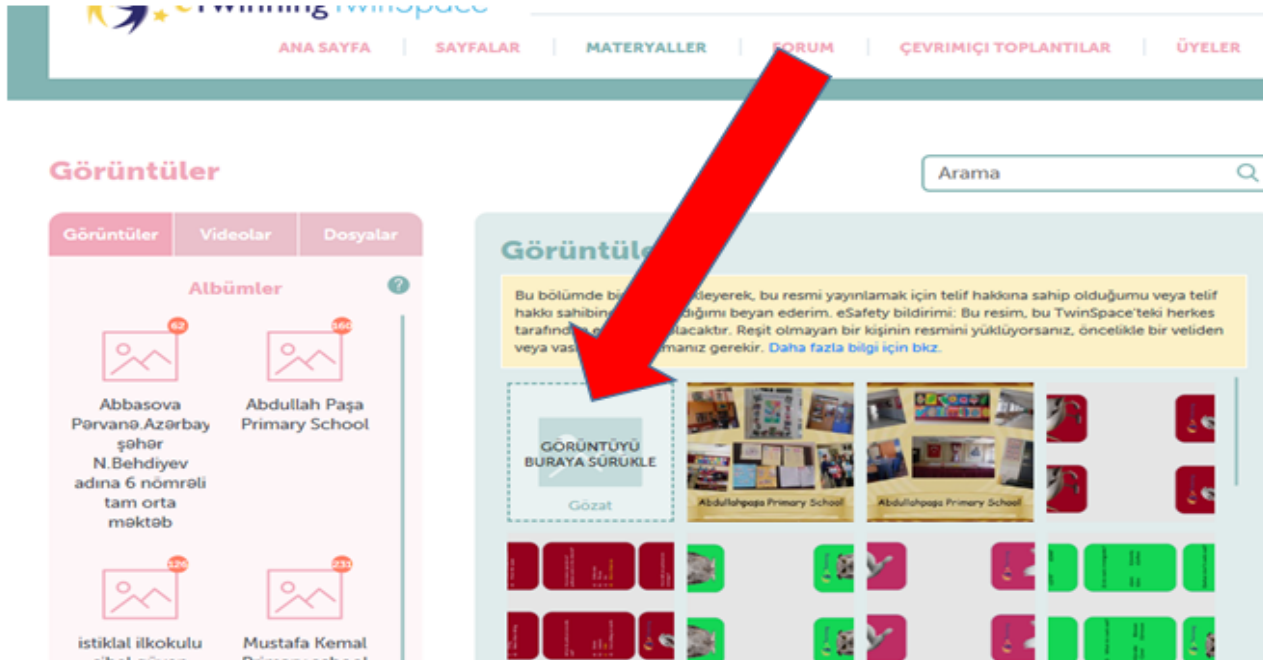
eTwinning TwinSpace

ANA SAYFA | SAYFALAR | MATERYALLER | FORUM | ÇEVRIMIÇI TOPLANTILAR | ÜYELER

Görüntüler

Arama

Görüntüler | Videolar | Dosyalar

Albümler

62
Abbasova Pərvanə.Azərbay şəhər N.Behdiyev adına 6 nömrəli tam orta məktəb

160
Abdullah Paşa Primary School

226
istiklal ilkokulu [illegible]

231
Mustafa Kemal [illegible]

Görüntüle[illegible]

Bu bölümde bi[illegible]kleyerek, bu resmi yayınlamak için telif hakkına sahip olduğumu veya telif hakkı sahibin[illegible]dığımı beyan ederim. eSafety bildirimi: Bu resim, bu TwinSpace'teki herkes tarafında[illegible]lacaktır. Reşit olmayan bir kişinin resmini yüklüyorsanız, öncelikle bir veliden veya vas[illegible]manız gerekir. Daha fazla bilgi için bkz.

GÖRÜNTÜYÜ BURAYA SÜRÜKLE

Gözat

Abdullahpaşa Primary School

Abdullahpaşa Primary School